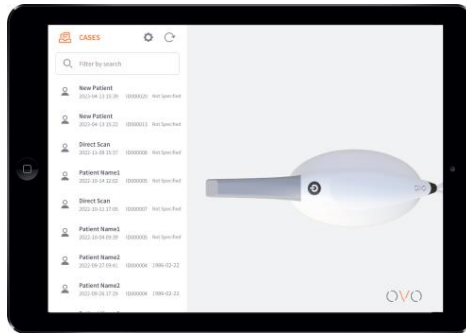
CASES

Filter by search

New Patient
2022-04-13 15:36 ID000020 Not Specified

New Patient
2022-04-13 15:22 ID000011 Not Specified

Direct Scan
2022-11-08 15:37 ID000008 Not Specified

Patient Name1
2022-10-14 11:02 ID000005 Not Specified

Direct Scan
2022-10-11 17:05 ID000007 Not Specified

Patient Name1
2022-10-04 09:30 ID000003 Not Specified

Patient Name2
2022-09-27 09:41 ID000004 1986-02-22

Patient Name2
2022-09-26 17:29 ID000006 1986-02-22

OVO

OVO